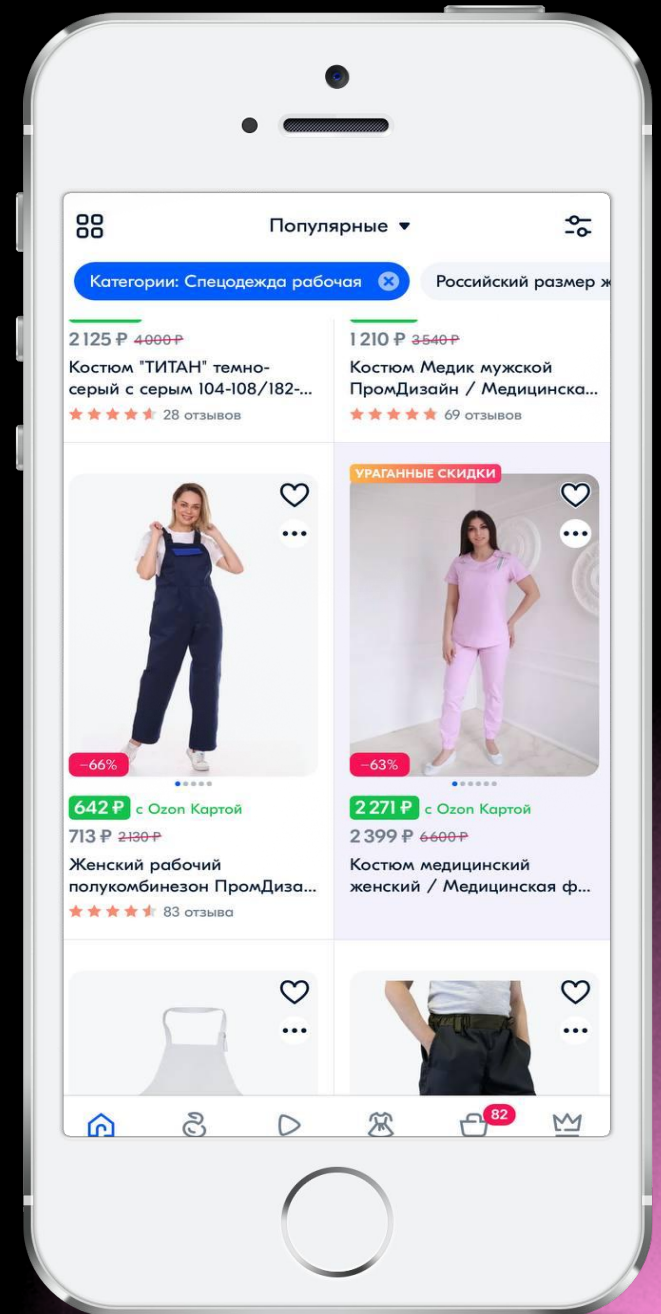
Популярные ▾

Категории: Спецодежда рабочая

Российский размер ж

2 125 ₽ 4000 ₽
Костюм "ТИТАН" темно-серый с серым 104-108/182-...
28 отзывов

1 210 ₽ 3540 ₽
Костюм Медик мужской ПромДизайн / Медицинска...
69 отзывов

УРАГАННЫЕ СКИДКИ

−66%

642 ₽ с Ozon Картой
713 ₽ 2130 ₽
Женский рабочий полукомбинезон ПромДиза...
83 отзыва

−63%

2 271 ₽ с Ozon Картой
2 399 ₽ 6600 ₽
Костюм медицинский женский / Медицинская ф...

82